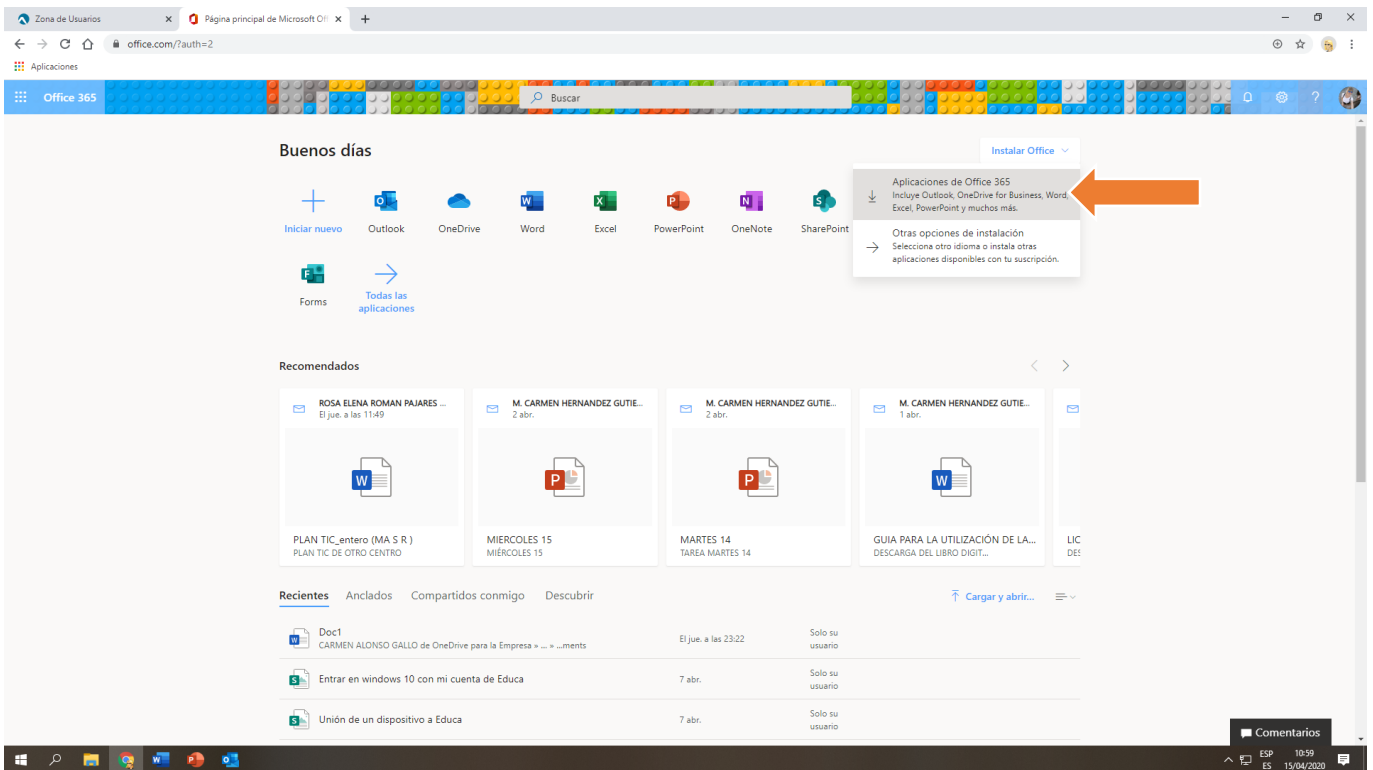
Zona de Usuarios ×
Página principal de Microsoft Of ×
+

office.com/?auth=2

Aplicaciones

Office 365
Buscar

Buenos días
Instalar Office

Aplicaciones de Office 365
Incluye Outlook, OneDrive for Business, Word, Excel, PowerPoint y muchos más.

Otras opciones de instalación
Selecciona otro idioma o instala otras aplicaciones disponibles con tu suscripción.

Iniciar nuevo
Outlook
OneDrive
Word
Excel
PowerPoint
OneNote
SharePoint
Forms
Todas las aplicaciones

Recomendados

ROSA ELENA ROMAN PAJARES ...
El jue. a las 11:49
PLAN TIC_entero (MA S R )
PLAN TIC DE OTRO CENTRO

M. CARMEN HERNANDEZ GUTIE...
2 abr.
MIERCOLES 15
MIÉRCOLES 15

M. CARMEN HERNANDEZ GUTIE...
2 abr.
MARTES 14
TAREA MARTES 14

M. CARMEN HERNANDEZ GUTIE...
1 abr.
GUIA PARA LA UTILIZACIÓN DE LA...
DESCARGA DEL LIBRO DIGIT...

LIC
DES

Recientes
Anclados
Compartidos conmigo
Descubrir
Cargar y abrir...

Doc1
CARMEN ALONSO GALLO de OneDrive para la Empresa » ... » ...ments
El jue. a las 23:22
Solo su usuario

Entrar en windows 10 con mi cuenta de Educa
7 abr.
Solo su usuario

Unión de un dispositivo a Educa
7 abr.
Solo su usuario

Comentarios

ESP
ES
10:59
15/04/2020